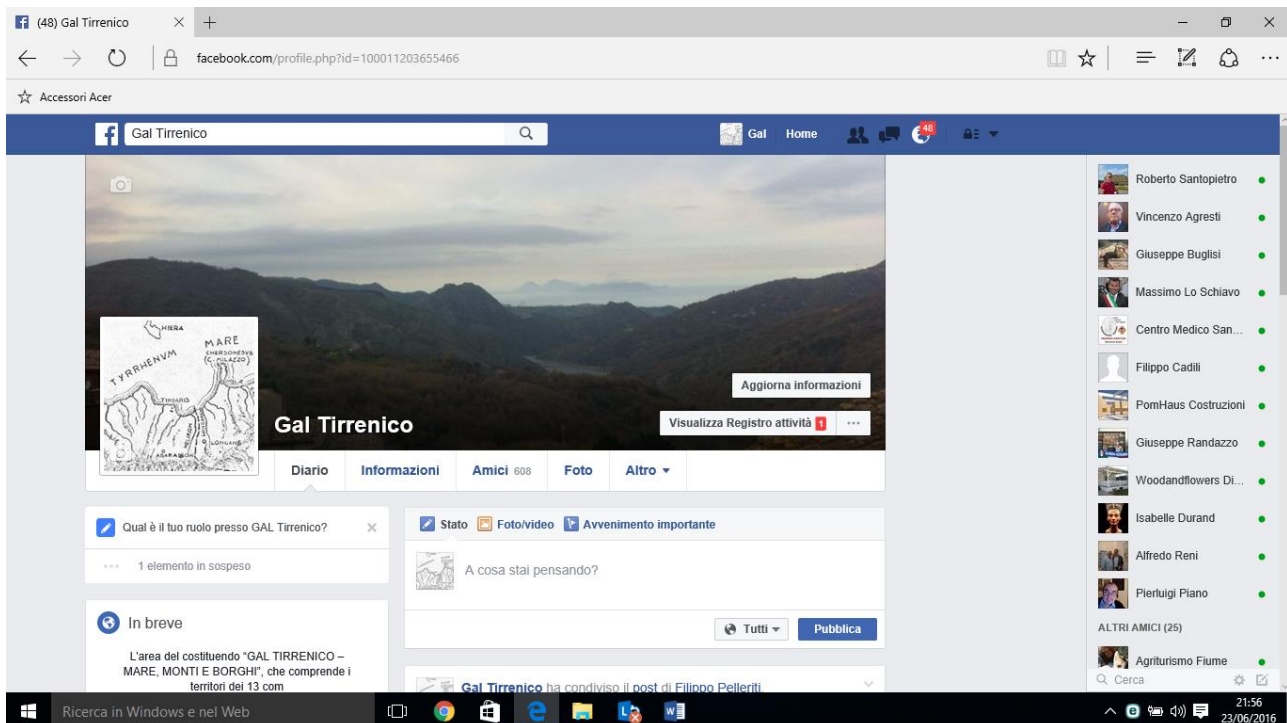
(48) Gal Tirrenico

facebook.com/profile.php?id=100011203655466

Accessori Acer

Gal Tirrenico

Gal Home 48

HIERA
MARE
CHERSONESUS (C. MILAZZO)
TYRRHENUM
TINDARIS
LONGANE
ABACAENUM

Aggiorna informazioni

Gal Tirrenico

Visualizza Registro attività 1 ···

Diario Informazioni Amici 608 Foto Altro ▾

Qual è il tuo ruolo presso GAL Tirrenico? ×

1 elemento in sospeso

In breve

L'area del costituendo "GAL TIRRENICO – MARE, MONTI E BORGHI", che comprende i territori dei 13 com

Stato Foto/video Avvenimento importante

A cosa stai pensando?

Tutti ▾ Pubblica

Gal Tirrenico ha condiviso il post di Filippo Pelleriti

Roberto Santopietro
Vincenzo Agresti
Giuseppe Buglisi
Massimo Lo Schiavo
Centro Medico San...
Filippo Cadili
PomHaus Costruzioni
Giuseppe Randazzo
Woodandflowers Di...
Isabelle Durand
Alfredo Reni
Pierluigi Piano
ALTRI AMICI (25)
Agriturismo Fiume
Cerca

Ricerca in Windows e nel Web

21:56
23/06/2016